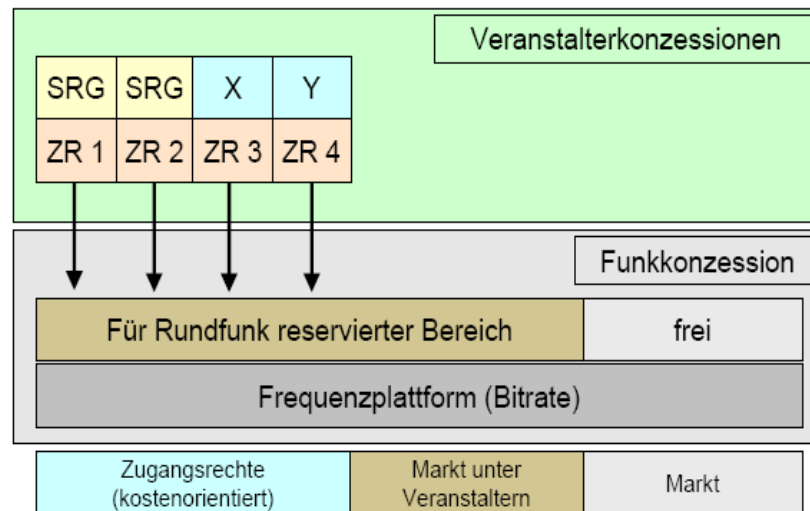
Veranstalterkonzessionen

| SRG | SRG | X | Y |
|---|---|---|---|
| ZR 1 | ZR 2 | ZR 3 | ZR 4 |

Funkkonzession

Für Rundfunk reservierter Bereich

frei

Frequenzplattform (Bitrate)

| Zugangsrechte (kostenorientiert) | Markt unter Veranstaltern | Markt |
|---|---|---|